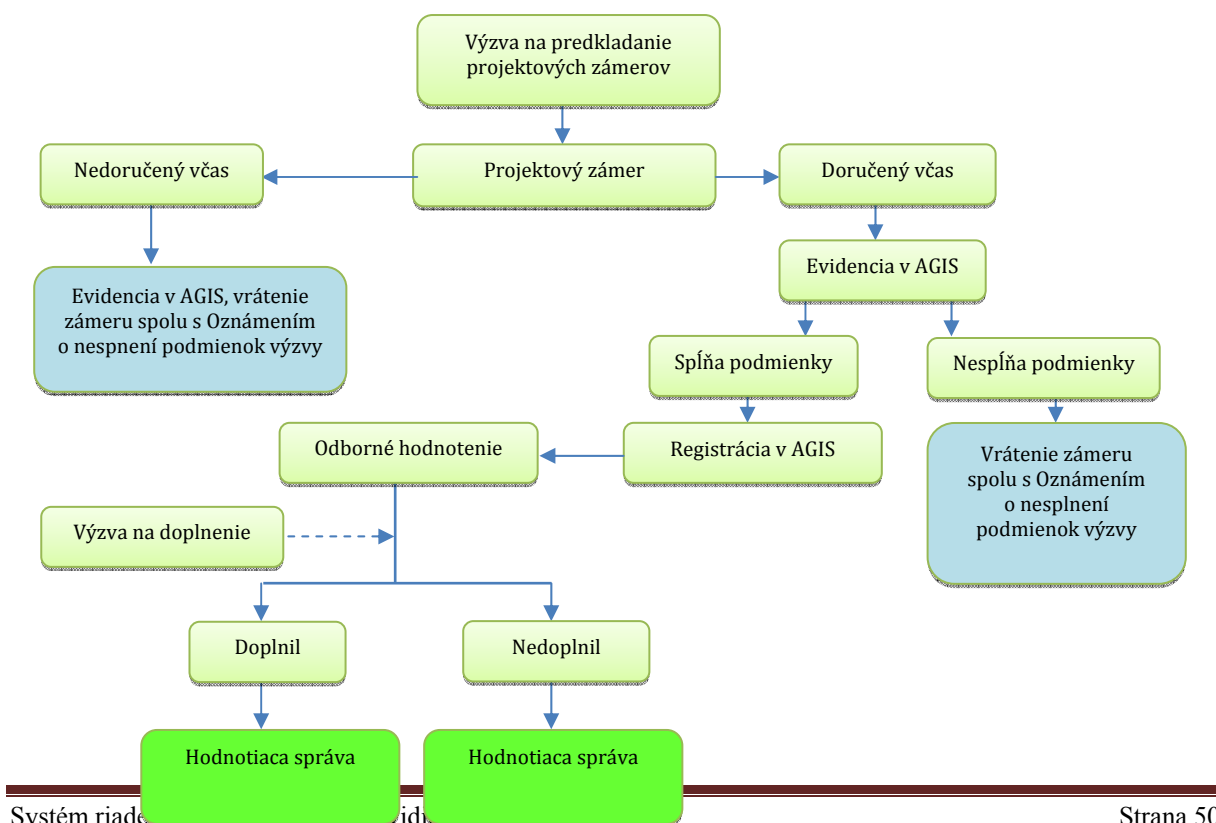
Výzva na predkladanie projektových zámerov

Nedoručený včas

Projektový zámer

Doručený včas

Evidencia v AGIS, vrátenie zámeru spolu s Oznámením o nespnení podmienok výzvy

Evidencia v AGIS

Spĺňa podmienky

Nespĺňa podmienky

Odborné hodnotenie

Registrácia v AGIS

Vrátenie zámeru spolu s Oznámením o nesplnení podmienok výzvy

Výzva na doplnenie

Doplnil

Nedoplnil

Hodnotiaca správa

Hodnotiaca správa

Systém riade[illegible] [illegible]idi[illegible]

Strana 50